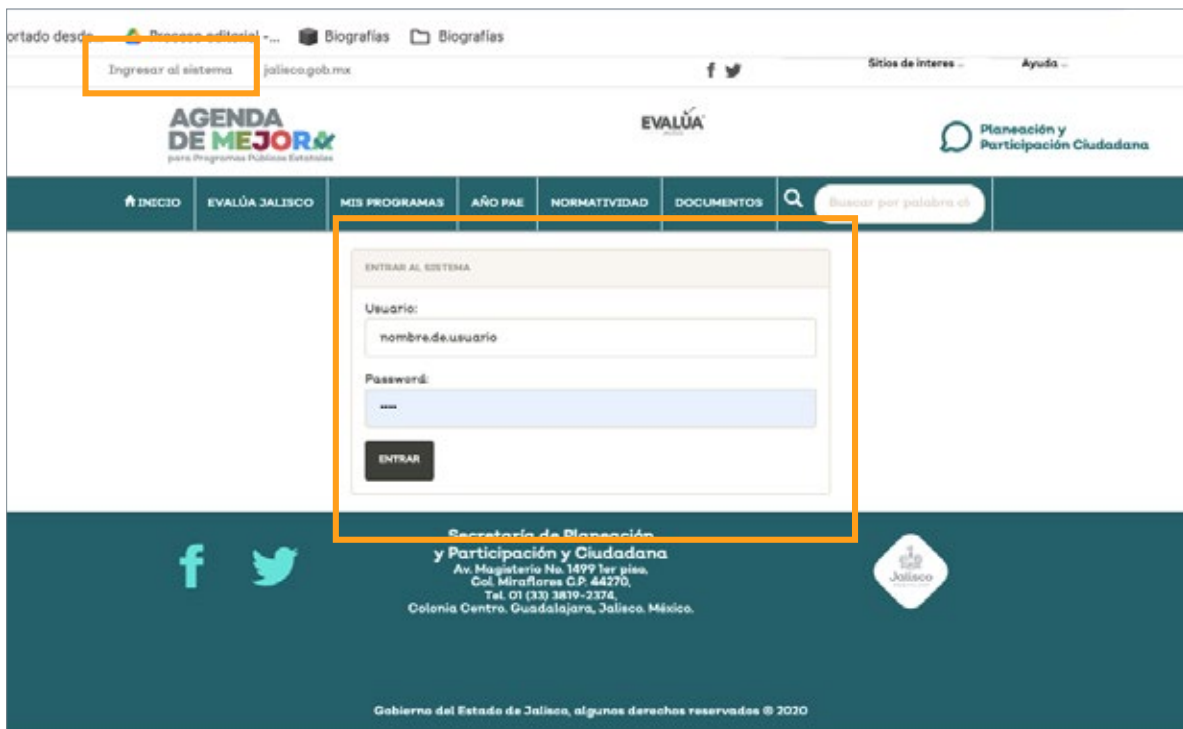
ortado desde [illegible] Proceso editorial -... Biografías Biografías

Ingresar al sistema jalisco.gob.mx f Sitios de interes .. Ayuda ..

AGENDA DE MEJORA para Programas Públicos Estatales

EVALÚA

Planeación y Participación Ciudadana

INICIO EVALÚA JALISCO MIS PROGRAMAS AÑO PAE NORMATIVIDAD DOCUMENTOS Buscar por palabra cl

ENTRAR AL SISTEMA

Usuario:

nombre.de.usuario

Password:

----

ENTRAR

Secretaría de Planeación y Participación y Ciudadana
Av. Magisterio No. 1499 1er piso, Col. Miraflores C.P. 44270, Tel. 01 (33) 3819-2374, Colonia Centro, Guadalajara, Jalisco, México.

Jalisco

Gobierno del Estado de Jalisco, algunos derechos reservados © 2020